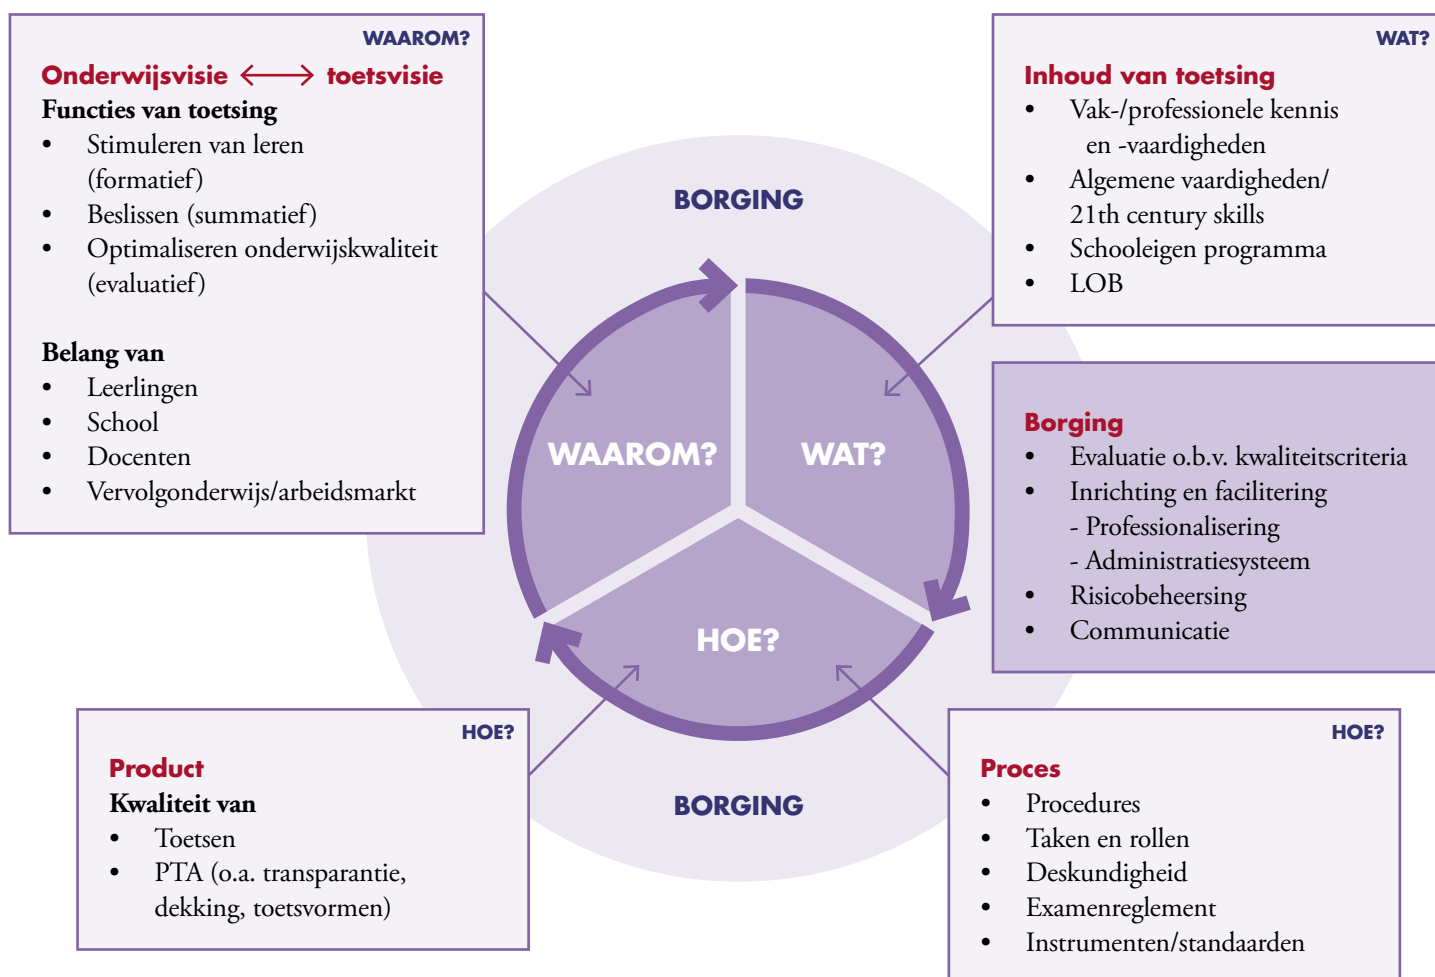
WAAROM?

Onderwijsvisie ⟷ toetsvisie

Functies van toetsing

- Stimuleren van leren (formatief)
- Beslissen (summatief)
- Optimaliseren onderwijskwaliteit (evaluatief)

Belang van

- Leerlingen
- School
- Docenten
- Vervolgonderwijs/arbeidsmarkt

WAT?

Inhoud van toetsing

- Vak-/professionele kennis en -vaardigheden
- Algemene vaardigheden/ 21th century skills
- Schooleigen programma
- LOB

BORGING

WAAROM?

WAT?

HOE?

BORGING

Borging

- Evaluatie o.b.v. kwaliteitscriteria
- Inrichting en facilitering
  - Professionalisering
  - Administratiesysteem
- Risicobeheersing
- Communicatie

HOE?

Product

Kwaliteit van

- Toetsen
- PTA (o.a. transparantie, dekking, toetsvormen)

HOE?

Proces

- Procedures
- Taken en rollen
- Deskundigheid
- Examenreglement
- Instrumenten/standaarden